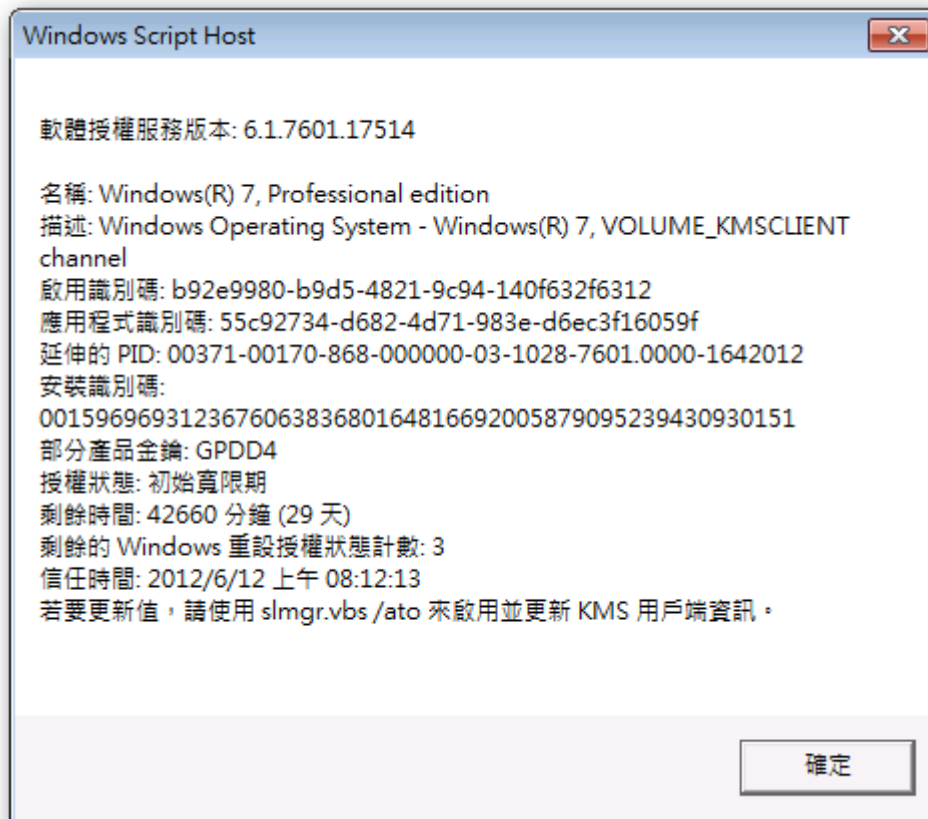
Windows Script Host

軟體授權服務版本: 6.1.7601.17514

名稱: Windows(R) 7, Professional edition
描述: Windows Operating System - Windows(R) 7, VOLUME_KMSCLIENT channel
啟用識別碼: b92e9980-b9d5-4821-9c94-140f632f6312
應用程式識別碼: 55c92734-d682-4d71-983e-d6ec3f16059f
延伸的 PID: 00371-00170-868-000000-03-1028-7601.0000-1642012
安裝識別碼:
001596969312367606383680164816692005879095239430930151
部分產品金鑰: GPDD4
授權狀態: 初始寬限期
剩餘時間: 42660 分鐘 (29 天)
剩餘的 Windows 重設授權狀態計數: 3
信任時間: 2012/6/12 上午 08:12:13
若要更新值，請使用 slmgr.vbs /ato 來啟用並更新 KMS 用戶端資訊。

確定